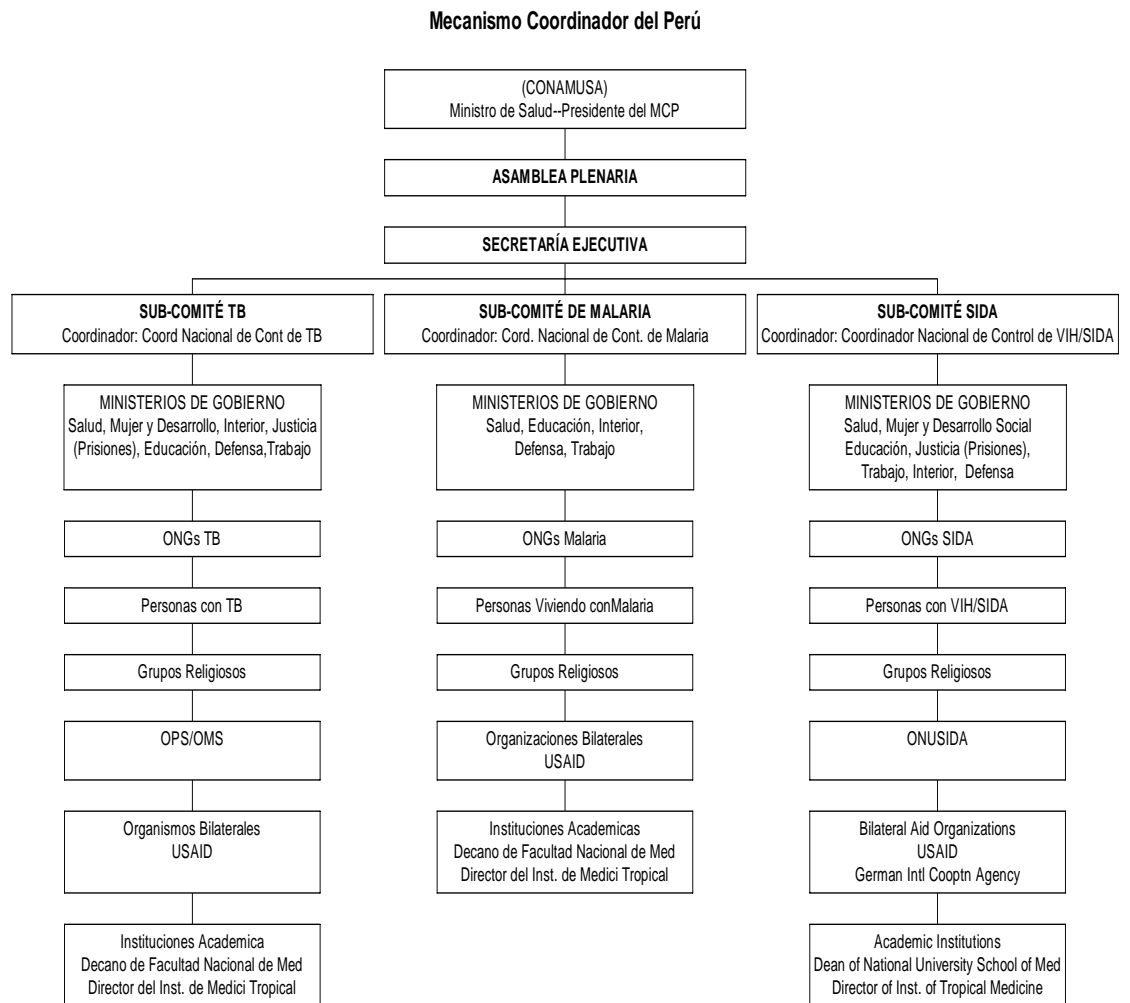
Mecanismo Coordinador del Perú

(CONAMUSA)
Ministro de Salud--Presidente del MCP

ASAMBLEA PLENARIA

SECRETARÍA EJECUTIVA

SUB-COMITÉ TB
Coordinador: Coord Nacional de Cont de TB

MINISTERIOS DE GOBIERNO
Salud, Mujer y Desarrollo, Interior, Justicia (Prisiones), Educación, Defensa,Trabajo

ONGs TB

Personas con TB

Grupos Religiosos

OPS/OMS

Organismos Bilaterales
USAID

Instituciones Academica
Decano de Facultad Nacional de Med
Director del Inst. de Medici Tropical

SUB-COMITÉ DE MALARIA
Coordinador: Cord. Nacional de Cont. de Malaria

MINISTERIOS DE GOBIERNO
Salud, Educación, Interior, Defensa, Trabajo

ONGs Malaria

Personas Viviendo conMalaria

Grupos Religiosos

Organizaciones Bilaterales
USAID

Instituciones Academicas
Decano de Facultad Nacional de Med
Director del Inst. de Medici Tropical

SUB-COMITÉ SIDA
Coordinador: Coordinador Nacional de Control de VIH/SIDA

MINISTERIOS DE GOBIERNO
Salud, Mujer y Desarrollo Social
Educación, Justicia (Prisiones), Trabajo, Interior, Defensa

ONGs SIDA

Personas con VIH/SIDA

Grupos Religiosos

ONUSIDA

Bilateral Aid Organizations
USAID
German Intl Cooptn Agency

Academic Institutions
Dean of National University School of Med
Director of Inst. of Tropical Medicine